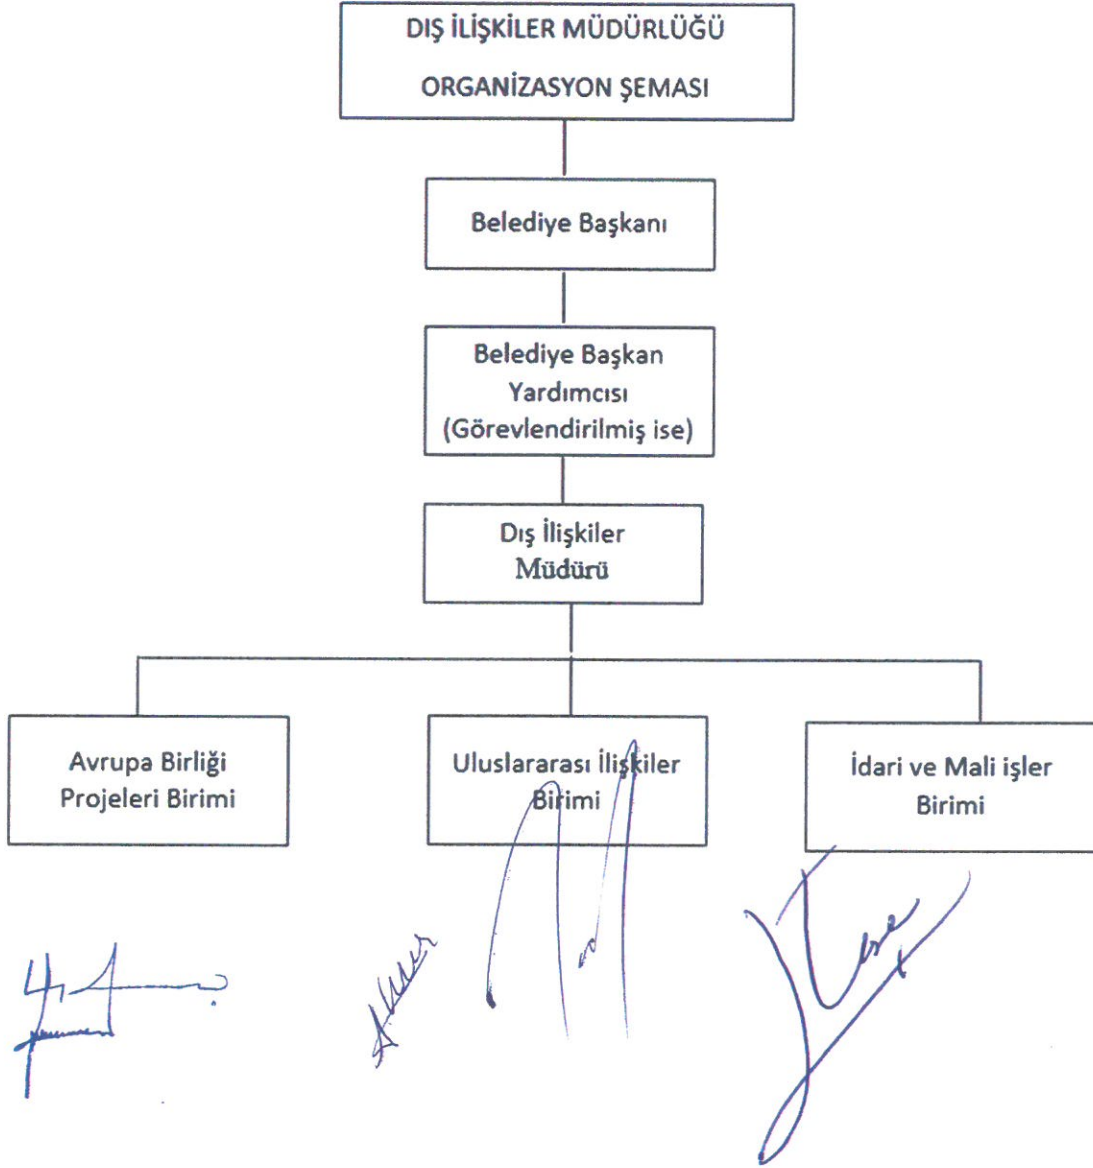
DIŞ İLİŞKİLER MÜDÜRLÜĞÜ
ORGANİZASYON ŞEMASI

Belediye Başkanı

Belediye Başkan Yardımcısı (Görevlendirilmiş ise)

Dış İlişkiler Müdürü

Avrupa Birliği Projeleri Birimi

Uluslararası İlişkiler Birimi

İdari ve Mali işler Birimi